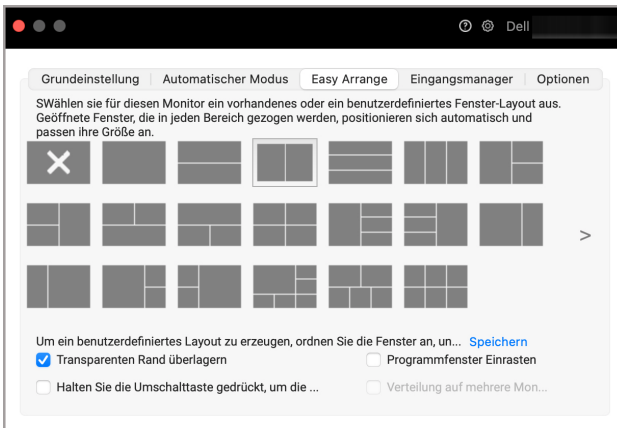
Dell

Grundeinstellung | Automatischer Modus | Easy Arrange | Eingangsmanager | Optionen

SWählen sie für diesen Monitor ein vorhandenes oder ein benutzerdefiniertes Fenster-Layout aus. Geöffnete Fenster, die in jeden Bereich gezogen werden, positionieren sich automatisch und passen ihre Größe an.

>

Um ein benutzerdefiniertes Layout zu erzeugen, ordnen Sie die Fenster an, un... Speichern

Transparenten Rand überlagern

Programmfenster Einrasten

Halten Sie die Umschalttaste gedrückt, um die ...

Verteilung auf mehrere Mon...